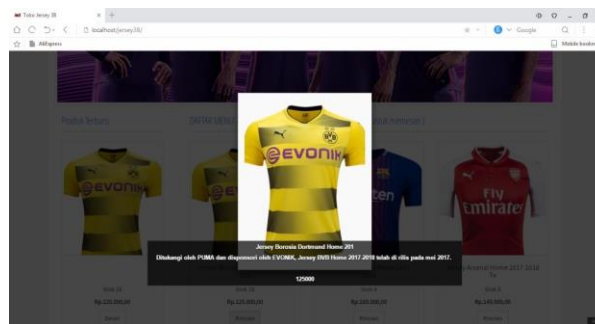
Toko Jersey 38

localhost/jersey38/

AliExpress

Google

Mobile bookmarks

Produk Terbaru

DAFTAR MENU

EVONIK

Jersey Borosia Dortmund Home 201

Disokongi oleh PUMA dan disponsori oleh EVONIK, Jersey BVB Home 2017 2018 telah di rilis pada mei 2017.

125000

Fly Emirates

Arsenal Home 2017-2018

Rp.125.000,00

Rp.125.000,00

Rp.160.000,00

Rp.140.000,00